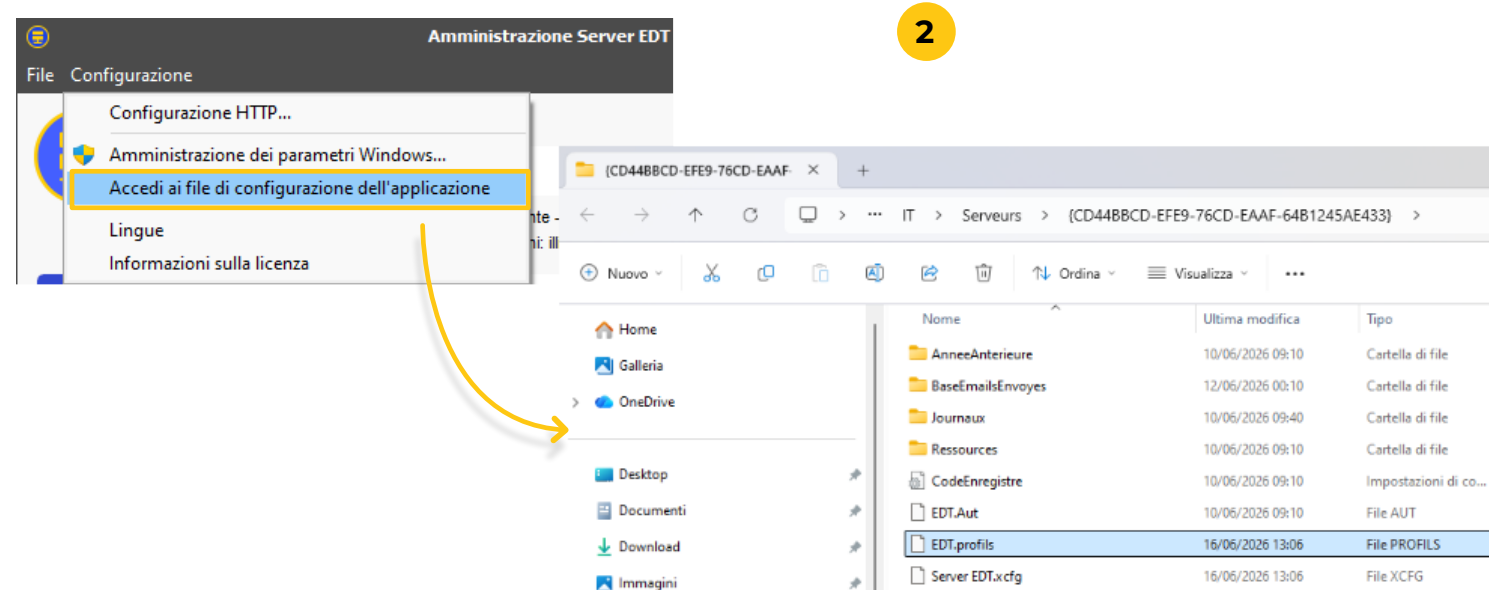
2

Amministrazione Server EDT

File Configurazione

Configurazione HTTP...

Amministrazione dei parametri Windows...

Accedi ai file di configurazione dell'applicazione

Lingue

Informazioni sulla licenza

nte -
ni: ill

{CD44BBCD-EFE9-76CD-EAAF-

+

IT > Serveurs > {CD44BBCD-EFE9-76CD-EAAF-64B1245AE433} >

Nuovo

Ordina

Visualizza

...

Home

Galleria

OneDrive

Desktop

Documenti

Download

Immagini

| Nome | Ultima modifica | Tipo |
|---|---|---|
| AnneeAnterieure | 10/06/2026 09:10 | Cartella di file |
| BaseEmailsEnvoyes | 12/06/2026 00:10 | Cartella di file |
| Journaux | 10/06/2026 09:40 | Cartella di file |
| Ressources | 10/06/2026 09:10 | Cartella di file |
| CodeEnregistre | 10/06/2026 09:10 | Impostazioni di co... |
| EDT.Aut | 10/06/2026 09:10 | File AUT |
| EDT.profils | 16/06/2026 13:06 | File PROFILS |
| Server EDT.xcfg | 16/06/2026 13:06 | File XCFG |